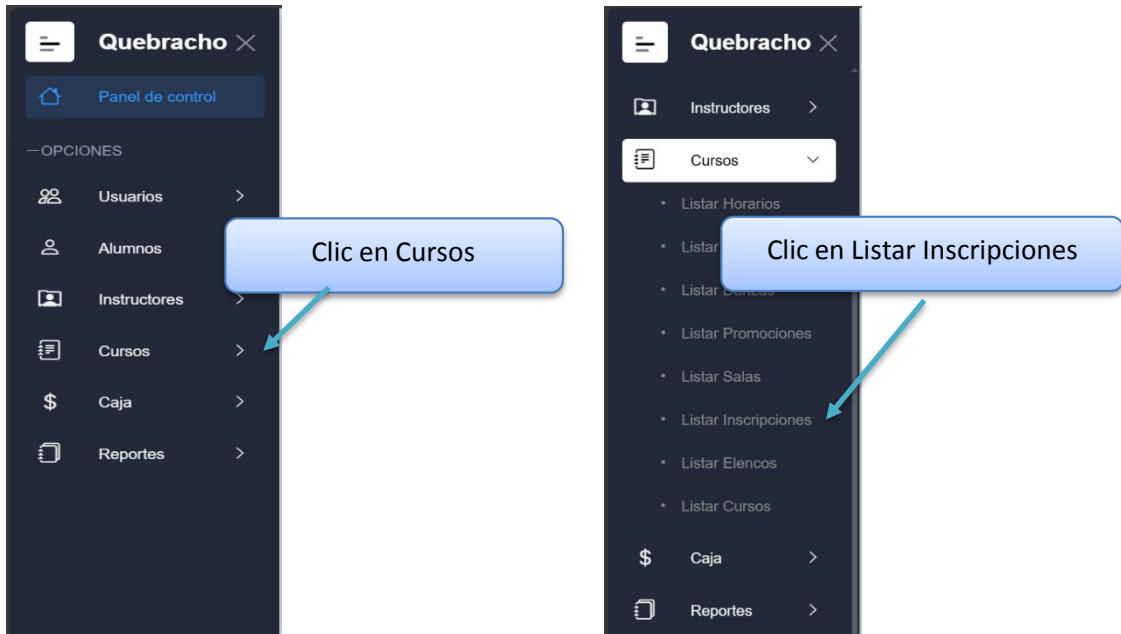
Quebracho

Panel de control

—OPCIONES

Usuarios

Alumnos

Instructores

Cursos

Caja

Reportes

Clic en Cursos

Quebracho

Instructores

Cursos

Listar Horarios

Listar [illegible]

Listar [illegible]

Listar Promociones

Listar Salas

Listar Inscripciones

Listar Elencos

Listar Cursos

Caja

Reportes

Clic en Listar Inscripciones